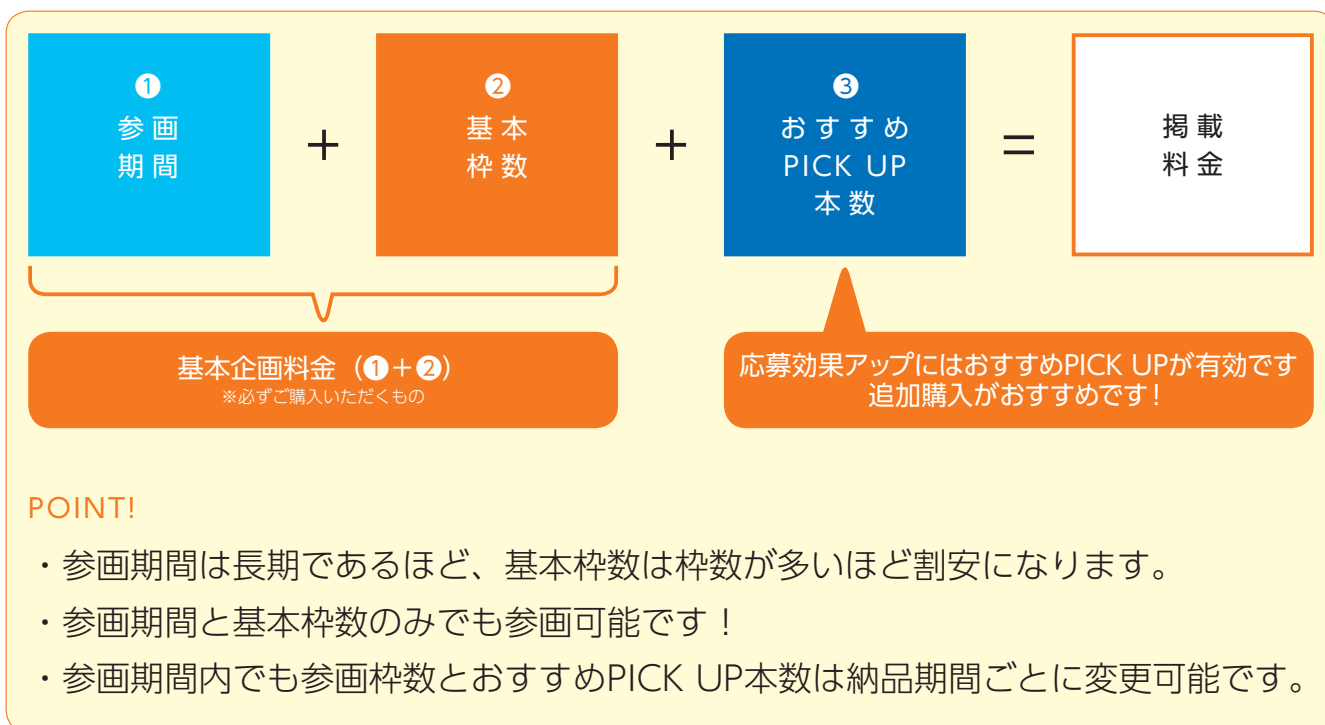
❶
参画
期間

＋

❷
基本
枠数

＋

❸
おすすめ
PICK UP
本数

＝

掲載
料金

基本企画料金（❶＋❷）
※必ずご購入いただくもの

応募効果アップにはおすすめPICK UPが有効です
追加購入がおすすめです！

POINT!

・参画期間は長期であるほど、基本枠数は枠数が多いほど割安になります。

・参画期間と基本枠数のみでも参画可能です！

・参画期間内でも参画枠数とおすすめPICK UP本数は納品期間ごとに変更可能です。